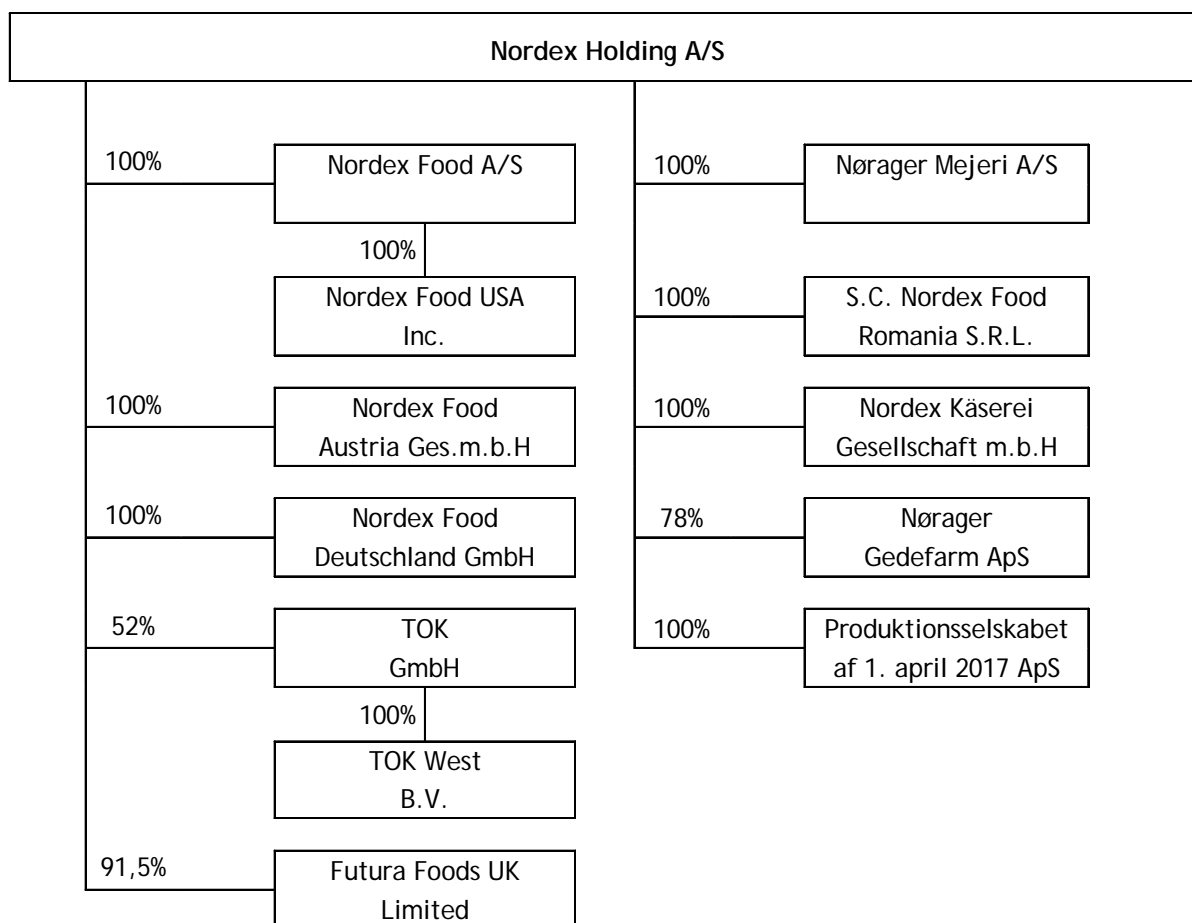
Nordex Holding A/S

100%
Nordex Food A/S

100%
Nordex Food USA Inc.

100%
Nordex Food Austria Ges.m.b.H

100%
Nordex Food Deutschland GmbH

52%
TOK GmbH

100%
TOK West B.V.

91,5%
Futura Foods UK Limited

100%
Nørager Mejeri A/S

100%
S.C. Nordex Food Romania S.R.L.

100%
Nordex Käserei Gesellschaft m.b.H

78%
Nørager Gedefarm ApS

100%
Produktionsselskabet af 1. april 2017 ApS